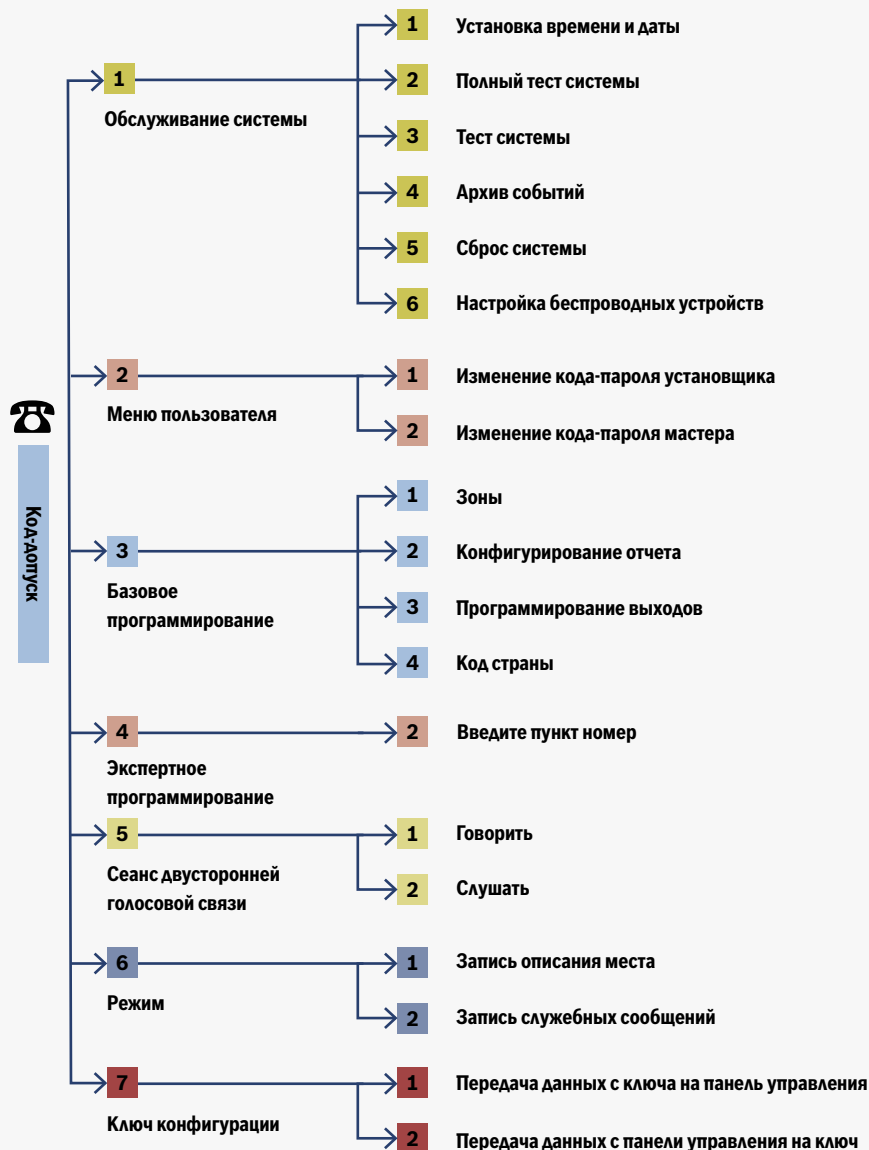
☎

Код-допуск

1
Обслуживание системы

1 Установка времени и даты
2 Полный тест системы
3 Тест системы
4 Архив событий
5 Сброс системы
6 Настройка беспроводных устройств

2
Меню пользователя

1 Изменение кода-пароля установщика
2 Изменение кода-пароля мастера

3
Базовое программирование

1 Зоны
2 Конфигурирование отчета
3 Программирование выходов
4 Код страны

4
Экспертное программирование

2 Введите пункт номер

5
Сеанс двусторонней голосовой связи

1 Говорить
2 Слушать

6
Режим

1 Запись описания места
2 Запись служебных сообщений

7
Ключ конфигурации

1 Передача данных с ключа на панель управления
2 Передача данных с панели управления на ключ